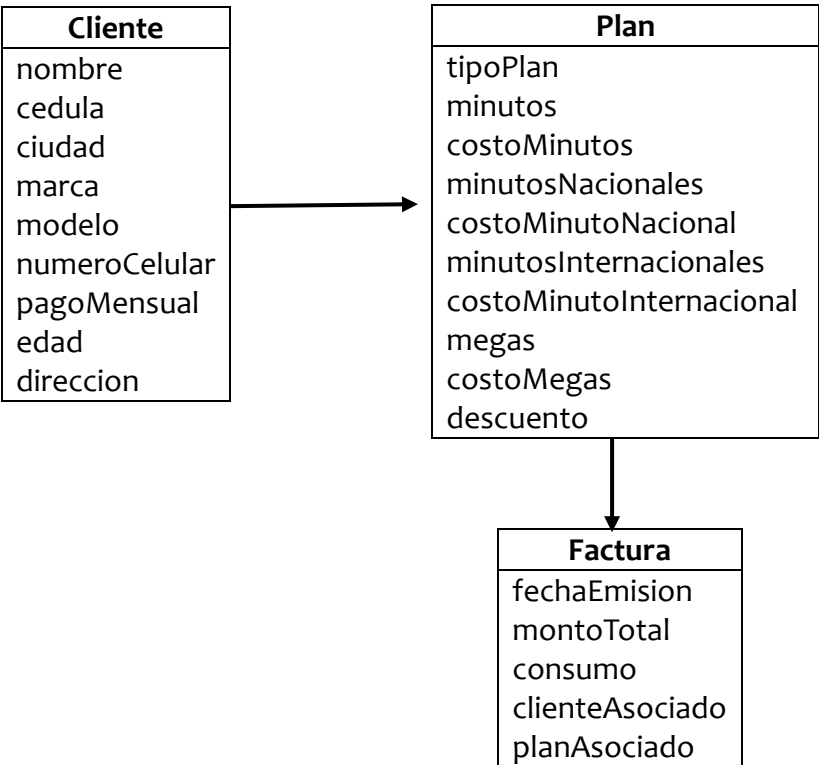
| Cliente |
|---|
| nombre |
| cedula |
| ciudad |
| marca |
| modelo |
| numeroCelular |
| pagoMensual |
| edad |
| direccion |

| Plan |
|---|
| tipoPlan |
| minutos |
| costoMinutos |
| minutosNacionales |
| costoMinutoNacional |
| minutosInternacionales |
| costoMinutoInternacional |
| megas |
| costoMegas |
| descuento |

| Factura |
|---|
| fechaEmision |
| montoTotal |
| consumo |
| clienteAsociado |
| planAsociado |